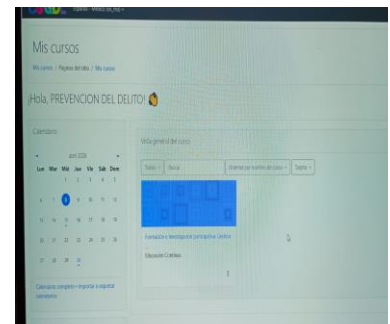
Mis cursos

Mis cursos / Páginas del sitio / Mis cursos

¡Hola, PREVENCION DEL DELITO! 👋

Calendario

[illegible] 2024

| Lun | Mar | Mié | Jue | Vie | Sáb | Dom |
|---|---|---|---|---|---|---|
| | | 1 | 2 | 3 | 4 | 5 |
| 6 | 7 | 8 | 9 | 10 | 11 | 12 |
| 13 | 14 | 15 | 16 | 17 | 18 | 19 |
| 20 | 21 | 22 | 23 | 24 | 25 | 26 |
| 27 | 28 | 29 | 30 | | | |

Calendario completo • Importar o exportar calendarios

Vista general del curso

Todos | Buscar | Ordenar por nombre del curso | Tarjeta

Formación e Investigación participativa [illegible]

Educación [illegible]